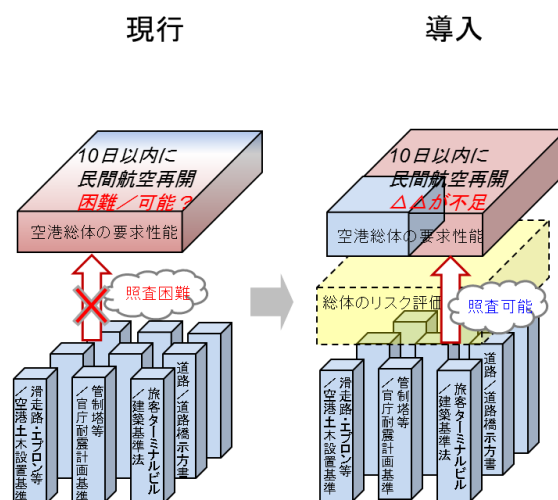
現行

導入

10日以内に
民間航空再開
困難／可能？

空港総体の要求性能

照査困難

滑走路・エプロン等／空港土木設置基準

管制塔等／官庁耐震計画基準

旅客ターミナルビル／建築基準法

道路／道路橋示方書

10日以内に
民間航空再開
△△が不足

空港総体の要求性能

総体のリスク評価

照査可能

滑走路・エプロン等／空港土木設置基準

管制塔等／官庁耐震計画基準

旅客ターミナルビル／建築基準法

道路／道路橋示方書